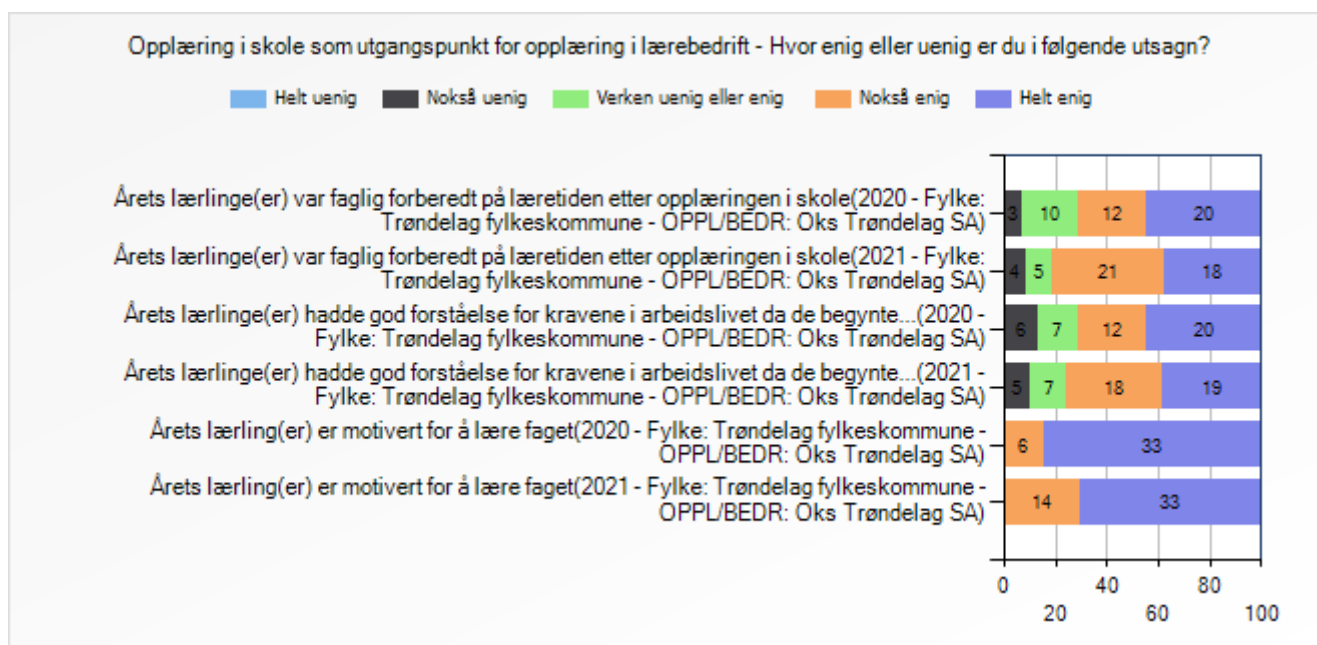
Opplæring i skole som utgangspunkt for opplæring i lærebedrift - Hvor enig eller uenig er du i følgende utsagn?

Helt uenig
Nokså uenig
Verken uenig eller enig
Nokså enig
Helt enig

Årets lærlinge(er) var faglig forberedt på læretiden etter opplæringen i skole(2020 - Fylke: Trøndelag fylkeskommune - OPPL/BEDR: Oks Trøndelag SA)
3 10 12 20

Årets lærlinge(er) var faglig forberedt på læretiden etter opplæringen i skole(2021 - Fylke: Trøndelag fylkeskommune - OPPL/BEDR: Oks Trøndelag SA)
4 5 21 18

Årets lærlinge(er) hadde god forståelse for kravene i arbeidslivet da de begynte...(2020 - Fylke: Trøndelag fylkeskommune - OPPL/BEDR: Oks Trøndelag SA)
6 7 12 20

Årets lærlinge(er) hadde god forståelse for kravene i arbeidslivet da de begynte...(2021 - Fylke: Trøndelag fylkeskommune - OPPL/BEDR: Oks Trøndelag SA)
5 7 18 19

Årets lærling(er) er motivert for å lære faget(2020 - Fylke: Trøndelag fylkeskommune - OPPL/BEDR: Oks Trøndelag SA)
6 33

Årets lærling(er) er motivert for å lære faget(2021 - Fylke: Trøndelag fylkeskommune - OPPL/BEDR: Oks Trøndelag SA)
14 33

0 20 40 60 80 100